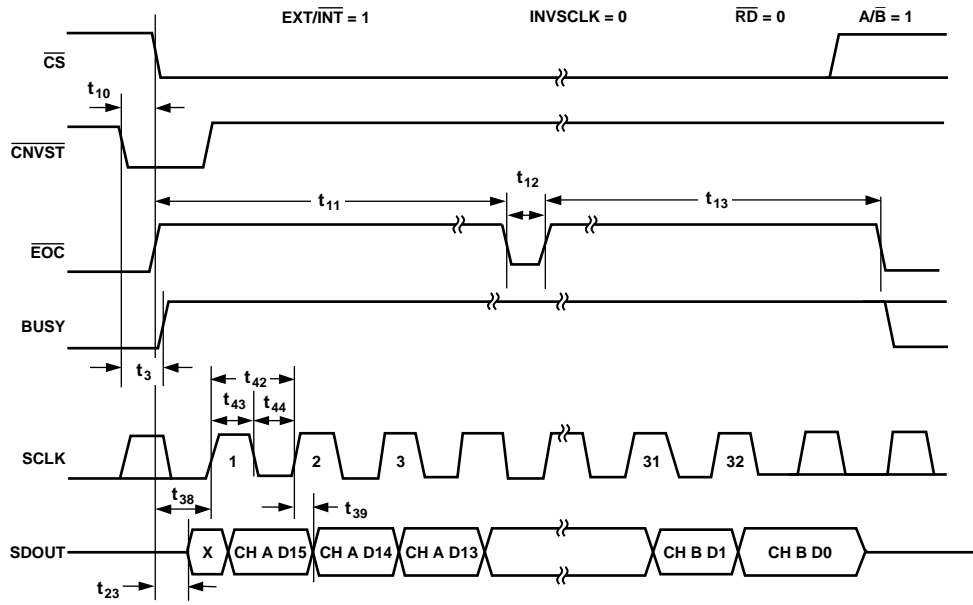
EXT/$\overline{INT}$ = 1

INVSCLK = 0

$\overline{RD}$ = 0

A/$\overline{B}$ = 1

$\overline{CS}$

$t_{10}$

$\overline{CNVST}$

$t_{12}$

$t_{11}$

$t_{13}$

$\overline{EOC}$

BUSY

$t_3$

$t_{42}$

$t_{43}$

$t_{44}$

SCLK

1

2

3

31

32

$t_{38}$

$t_{39}$

SDOUT

X

CH A D15

CH A D14

CH A D13

CH B D1

CH B D0

$t_{23}$